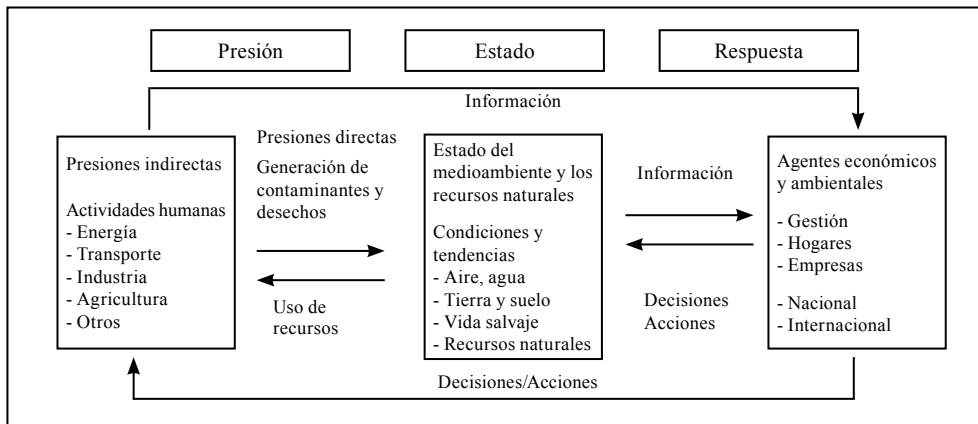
Presión

Estado

Respuesta

Información

Presiones indirectas

Actividades humanas
- Energía
- Transporte
- Industria
- Agricultura
- Otros

Presiones directas

Generación de contaminantes y desechos

Uso de recursos

Estado del medioambiente y los recursos naturales

Condiciones y tendencias
- Aire, agua
- Tierra y suelo
- Vida salvaje
- Recursos naturales

Información

Decisiones
Acciones

Agentes económicos y ambientales

- Gestión
- Hogares
- Empresas

- Nacional
- Internacional

Decisiones/Acciones